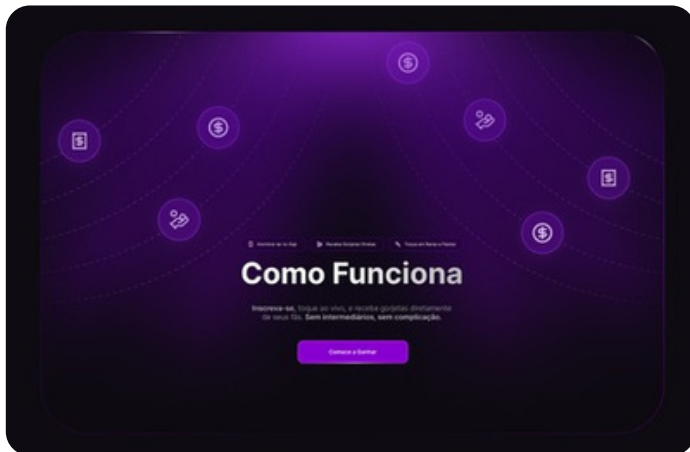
Inscreva-se no App | Receba Gorjetas Online | Toque em Bares e Festas

Como Funciona

Inscreva-se, toque ao vivo, e receba gorjetas diretamente de seus fãs. Sem intermediários, sem complicação.

Comece a Ganhar